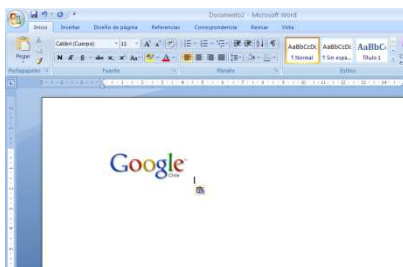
Documento2 - Microsoft Word

Inicio Insertar Diseño de página Referencias Correspondencia Revisar Vista

Pegar
Calibri (Cuerpo) 11
N K S abc x₂ x² Aa
AaBbCcDc AaBbCcDc AaBbC
¶ Normal ¶ Sin espa... Título 1
Portapapeles Fuente Párrafo Estilos

Google
Chile